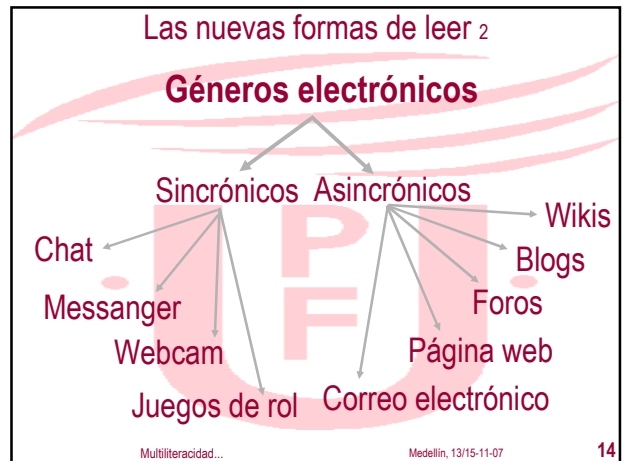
Las nuevas formas de leer 2

Géneros electrónicos

Sincrónicos

Asincrónicos

Chat

Messanger

Webcam

Juegos de rol

Wikis

Blogs

Foros

Página web

Correo electrónico

Multiliteracidad...

Medellín, 13/15-11-07

14